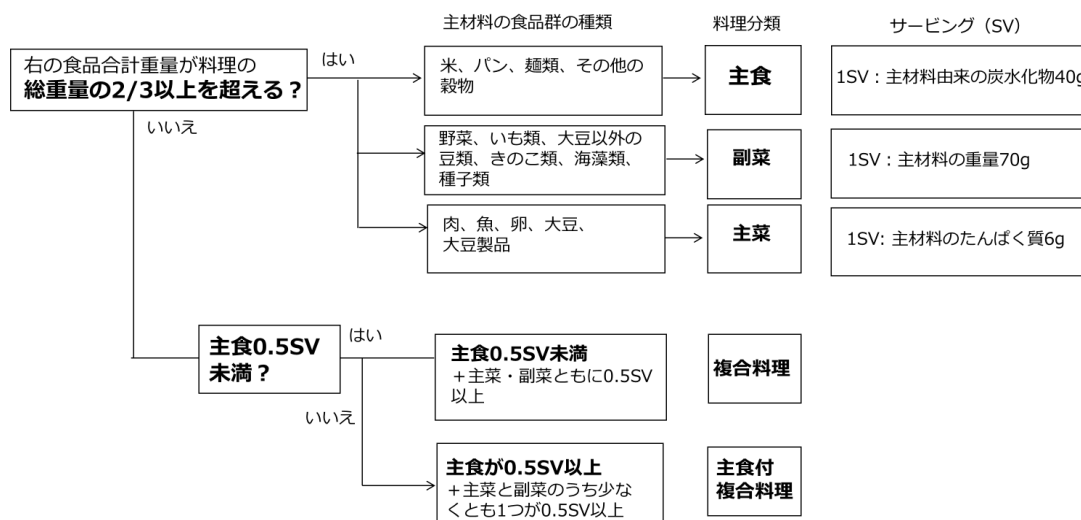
主材料の食品群の種類

料理分類

サービング（SV）

右の食品合計重量が料理の
**総重量の2/3以上を超える？**

はい

いいえ

米、パン、麺類、その他の穀物

主食

1SV：主材料由来の炭水化物40g

野菜、いも類、大豆以外の豆類、きのこ類、海藻類、種子類

副菜

1SV：主材料の重量70g

肉、魚、卵、大豆、大豆製品

主菜

1SV: 主材料のたんぱく質6g

**主食0.5SV未満？**

はい

いいえ

**主食0.5SV未満**
＋主菜・副菜ともに0.5SV以上

複合料理

**主食が0.5SV以上**
＋主菜と副菜のうち少なくとも1つが0.5SV以上

主食付
複合料理